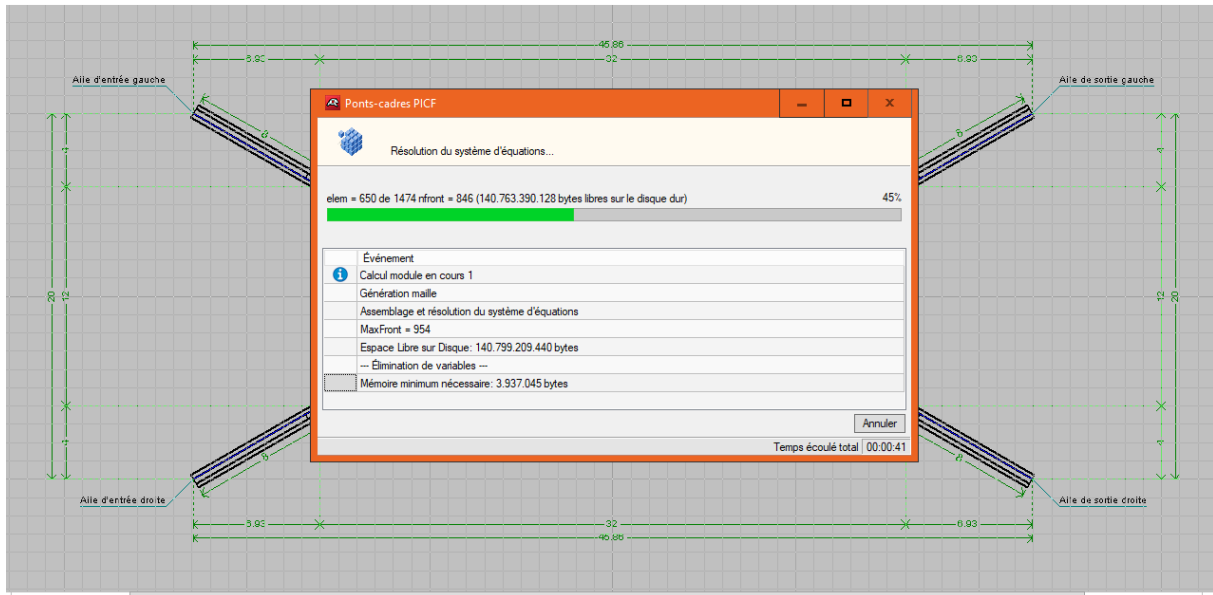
45.86
5.93
32
6.93
Aile d'entrée gauche
Aile de sortie gauche
Ponts-cadres PICF
Résolution du système d'équations...
elem = 650 de 1474 nfront = 846 (140.763.390.128 bytes libres sur le disque dur)
45%

| | Événement |
|---|---|
| | Calcul module en cours 1 |
| | Génération maille |
| | Assemblage et résolution du système d'équations |
| | MaxFront = 954 |
| | Espace Libre sur Disque: 140.799.209.440 bytes |
| | --- Élimination de variables --- |
| | Mémoire minimum nécessaire: 3.937.045 bytes |

Annuler
Temps écoulé total
00:00:41
20
12
4
6
Aile d'entrée droite
Aile de sortie droite
5.93
32
6.93
45.86